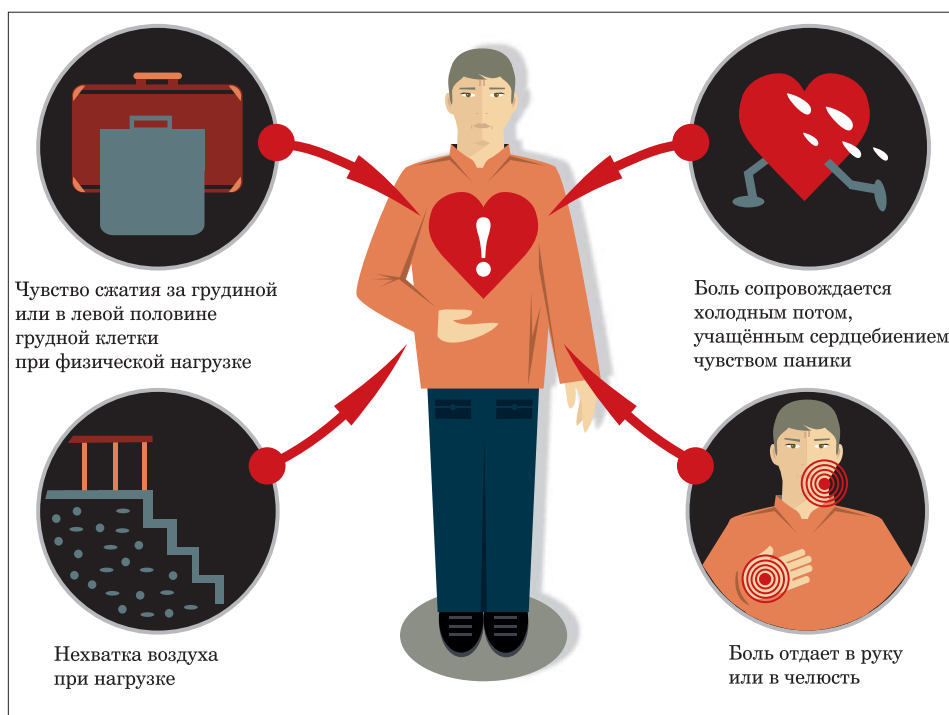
Чувство сжатия за грудиной или в левой половине грудной клетки при физической нагрузке

Боль сопровождается холодным потом, учащённым сердцебиением чувством паники

Нехватка воздуха при нагрузке

Боль отдает в руку или в челюсть